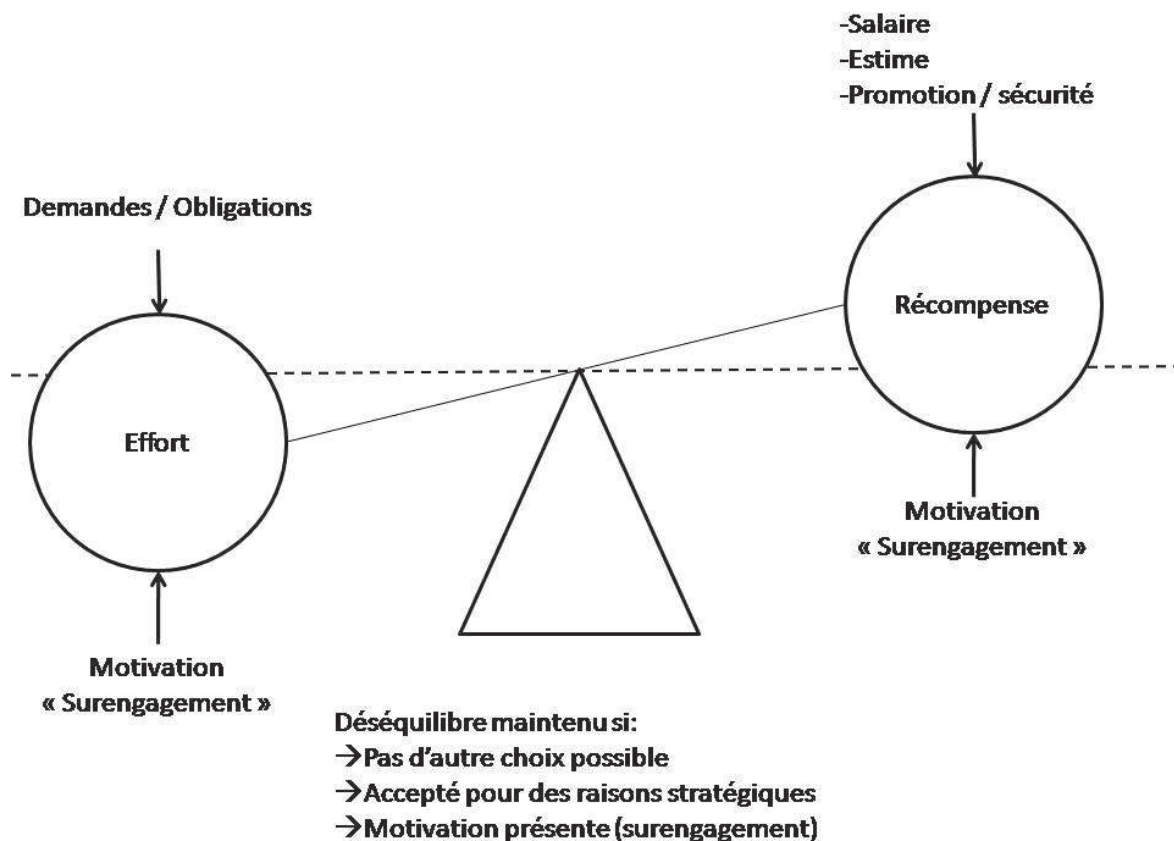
-Salaire
-Estime
-Promotion / sécurité

Demandes / Obligations

Récompense

Effort

Motivation
« Surengagement »

Motivation
« Surengagement »

Déséquilibre maintenu si:
→Pas d'autre choix possible
→Accepté pour des raisons stratégiques
→Motivation présente (surengagement)